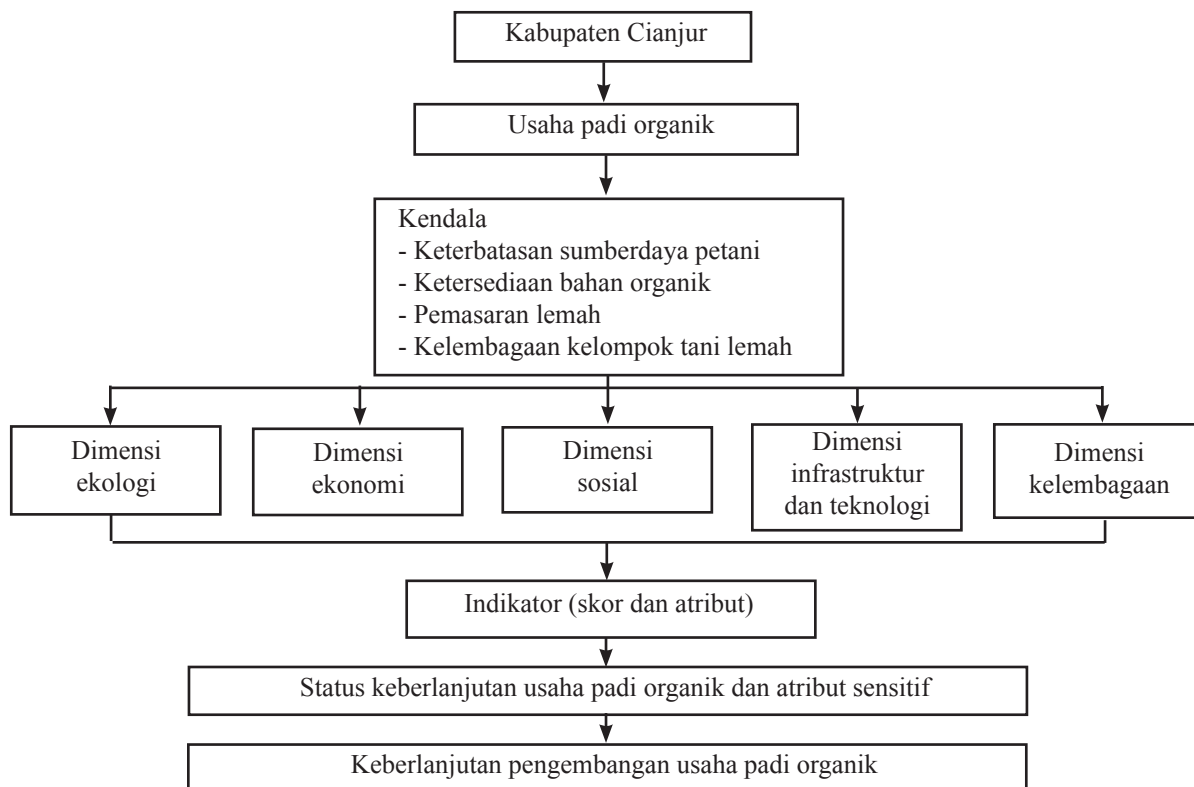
Kabupaten Cianjur

Usaha padi organik

Kendala
- Keterbatasan sumberdaya petani
- Ketersediaan bahan organik
- Pemasaran lemah
- Kelembagaan kelompok tani lemah

Dimensi ekologi

Dimensi ekonomi

Dimensi sosial

Dimensi infrastruktur dan teknologi

Dimensi kelembagaan

Indikator (skor dan atribut)

Status keberlanjutan usaha padi organik dan atribut sensitif

Keberlanjutan pengembangan usaha padi organik